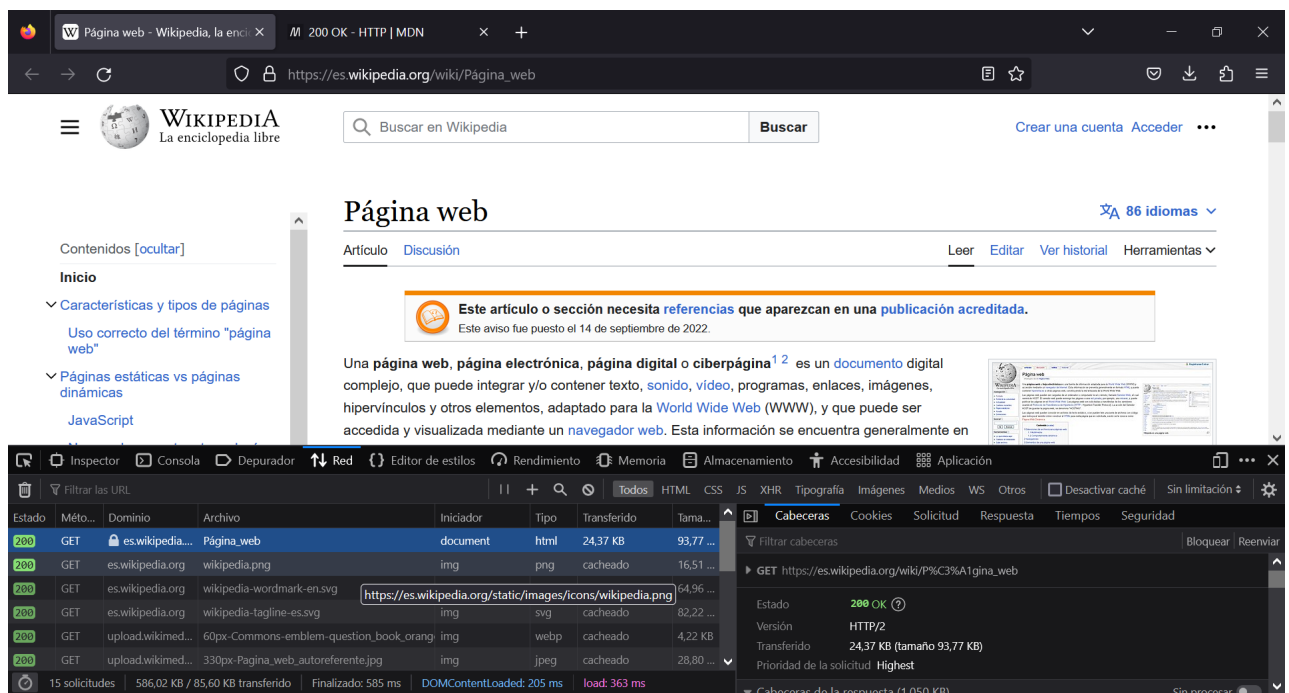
Página web - Wikipedia, la encic ×
200 OK - HTTP | MDN ×

https://es.wikipedia.org/wiki/Página_web

WIKIPEDIA
La enciclopedia libre

Buscar en Wikipedia
Buscar

Crear una cuenta Acceder •••

Página web
86 idiomas

Artículo Discusión
Leer Editar Ver historial Herramientas

Contenidos [ocultar]
Inicio
Características y tipos de páginas
Uso correcto del término "página web"
Páginas estáticas vs páginas dinámicas
JavaScript

Este artículo o sección necesita referencias que aparezcan en una publicación acreditada.
Este aviso fue puesto el 14 de septiembre de 2022.

Una página web, página electrónica, página digital o ciberpágina$^{1\ 2}$ es un documento digital complejo, que puede integrar y/o contener texto, sonido, vídeo, programas, enlaces, imágenes, hipervínculos y otros elementos, adaptado para la World Wide Web (WWW), y que puede ser accedida y visualizada mediante un navegador web. Esta información se encuentra generalmente en

Inspector Consola Depurador Red Editor de estilos Rendimiento Memoria Almacenamiento Accesibilidad Aplicación

Filtrar las URL
Todos HTML CSS JS XHR Tipografía Imágenes Medios WS Otros
Desactivar caché
Sin limitación

| Estado | Méto... | Dominio | Archivo | Iniciador | Tipo | Transferido | Tama... |
|---|---|---|---|---|---|---|---|
| 200 | GET | es.wikipedia.... | Página_web | document | html | 24,37 KB | 93,77 ... |
| 200 | GET | es.wikipedia.org | wikipedia.png | img | png | cacheado | 16,51 ... |
| 200 | GET | es.wikipedia.org | wikipedia-wordmark-en.svg | | | | 64,96 ... |
| 200 | GET | es.wikipedia.org | wikipedia-tagline-es.svg | img | svg | cacheado | 82,22 ... |
| 200 | GET | upload.wikimed... | 60px-Commons-emblem-question_book_orang | img | webp | cacheado | 4,22 KB |
| 200 | GET | upload.wikimed... | 330px-Pagina_web_autoreferente.jpg | img | jpeg | cacheado | 28,80 ... |

https://es.wikipedia.org/static/images/icons/wikipedia.png

15 solicitudes 586,02 KB / 85,60 KB transferido Finalizado: 585 ms DOMContentLoaded: 205 ms load: 363 ms

Cabeceras Cookies Solicitud Respuesta Tiempos Seguridad
Filtrar cabeceras
Bloquear Reenviar
GET https://es.wikipedia.org/wiki/P%C3%A1gina_web

Estado 200 OK
Versión HTTP/2
Transferido 24,37 KB (tamaño 93,77 KB)
Prioridad de la solicitud Highest
Cabeceras de la respuesta (1,050 KB)
Sin procesar